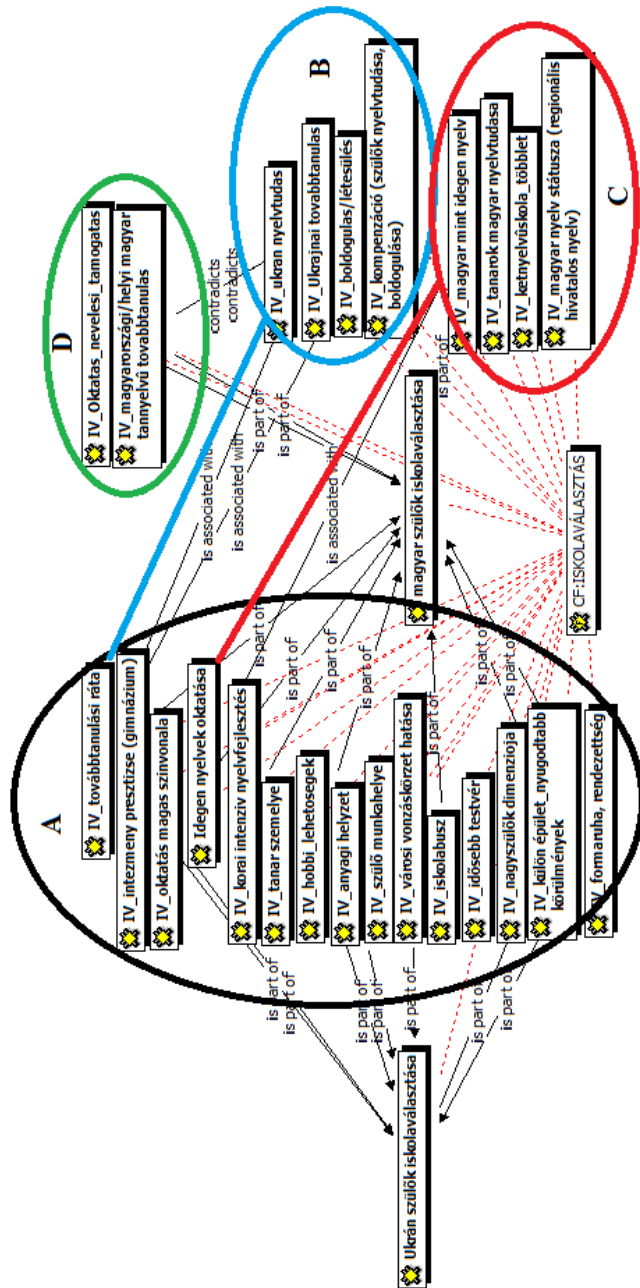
D

IV_Oktatas_nevelesi_tamogatas

IV_magyarországi/helyi magyar tannyelvű tovabbtanulas

B

IV_ukran nyelvtudas

IV_Ukrajnai tovabbtanulas

IV_boldogulas/létesülés

IV_kompenzáció (szülők nyelvtudása, boldogulása)

C

IV_magyar mint idegen nyelv

IV_tananok magyar nyelvtudasa

IV_ketnyelvűskola_többlet

IV_magyar nyelv státusza (regionális hivatalos nyelv)

contradicts

contradicts

is associated with

is associated with

is associated with

is part of

is part of

is part of

magyar szülők iskolaválasztása

CF:ISKOLAVÁLASZTÁS

A

IV_továbbtanulási ráta

IV_intezmeny presztizse (gimnázium)

IV_oktatás magas szinvonala

Idegen nyelvek oktatása

IV_korai intenzív nyelvfejlesztés

IV_tanar szemelye

IV_hobbi_lehetosegek

IV_anyagi helyzet

IV_szülő munkahelye

IV_városi vonzáskörzet hatása

IV_iskolabusz

IV_idősebb testvér

IV_nagyszülők dimenziója

IV_külön épület_nyugodtabb körülmények

IV_formaruha, rendezettség

is part of

is part of

is part of

is part of

is part of

is part of

is part of

is part of

is part of

is part of

is part of

is part of

is part of

is part of

is part of

Ukrán szülők iskolaválasztása